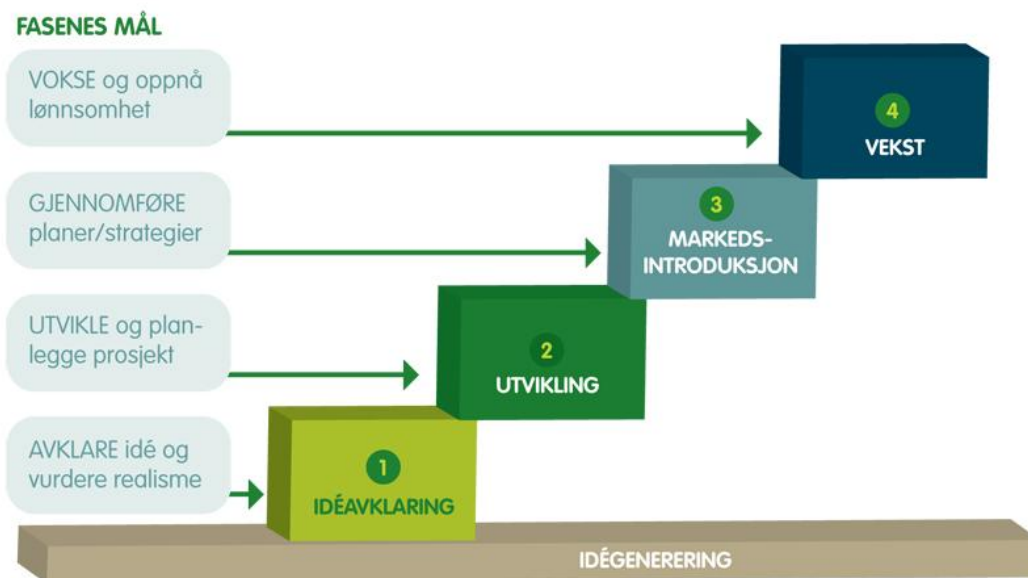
FASENES MÅL

VOKSE og oppnå lønnsomhet

GJENNOMFØRE planer/strategier

UTVIKLE og planlegge prosjekt

AVKLARE idé og vurdere realisme

4
VEKST

3
MARKEDS-INTRODUKSJON

2
UTVIKLING

1
IDÉAVKLARING

IDÉGENERERING